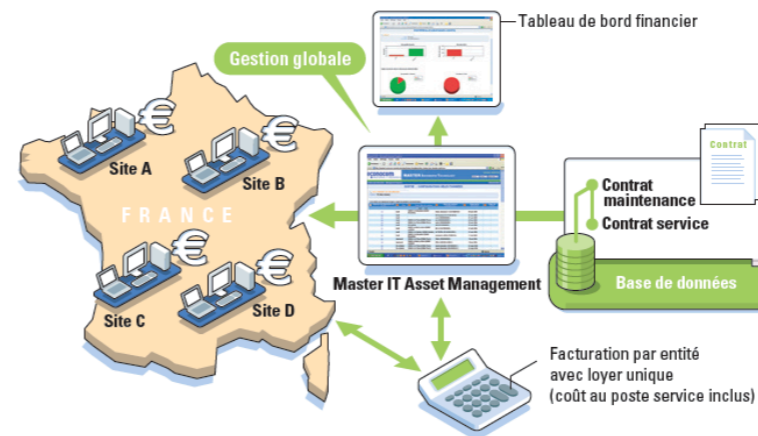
Tableau de bord financier

Gestion globale

Contrat

FRANCE

Site A

Site B

Site C

Site D

Contrat maintenance

Contrat service

Master IT Asset Management

Base de données

Facturation par entité avec loyer unique (coût au poste service inclus)